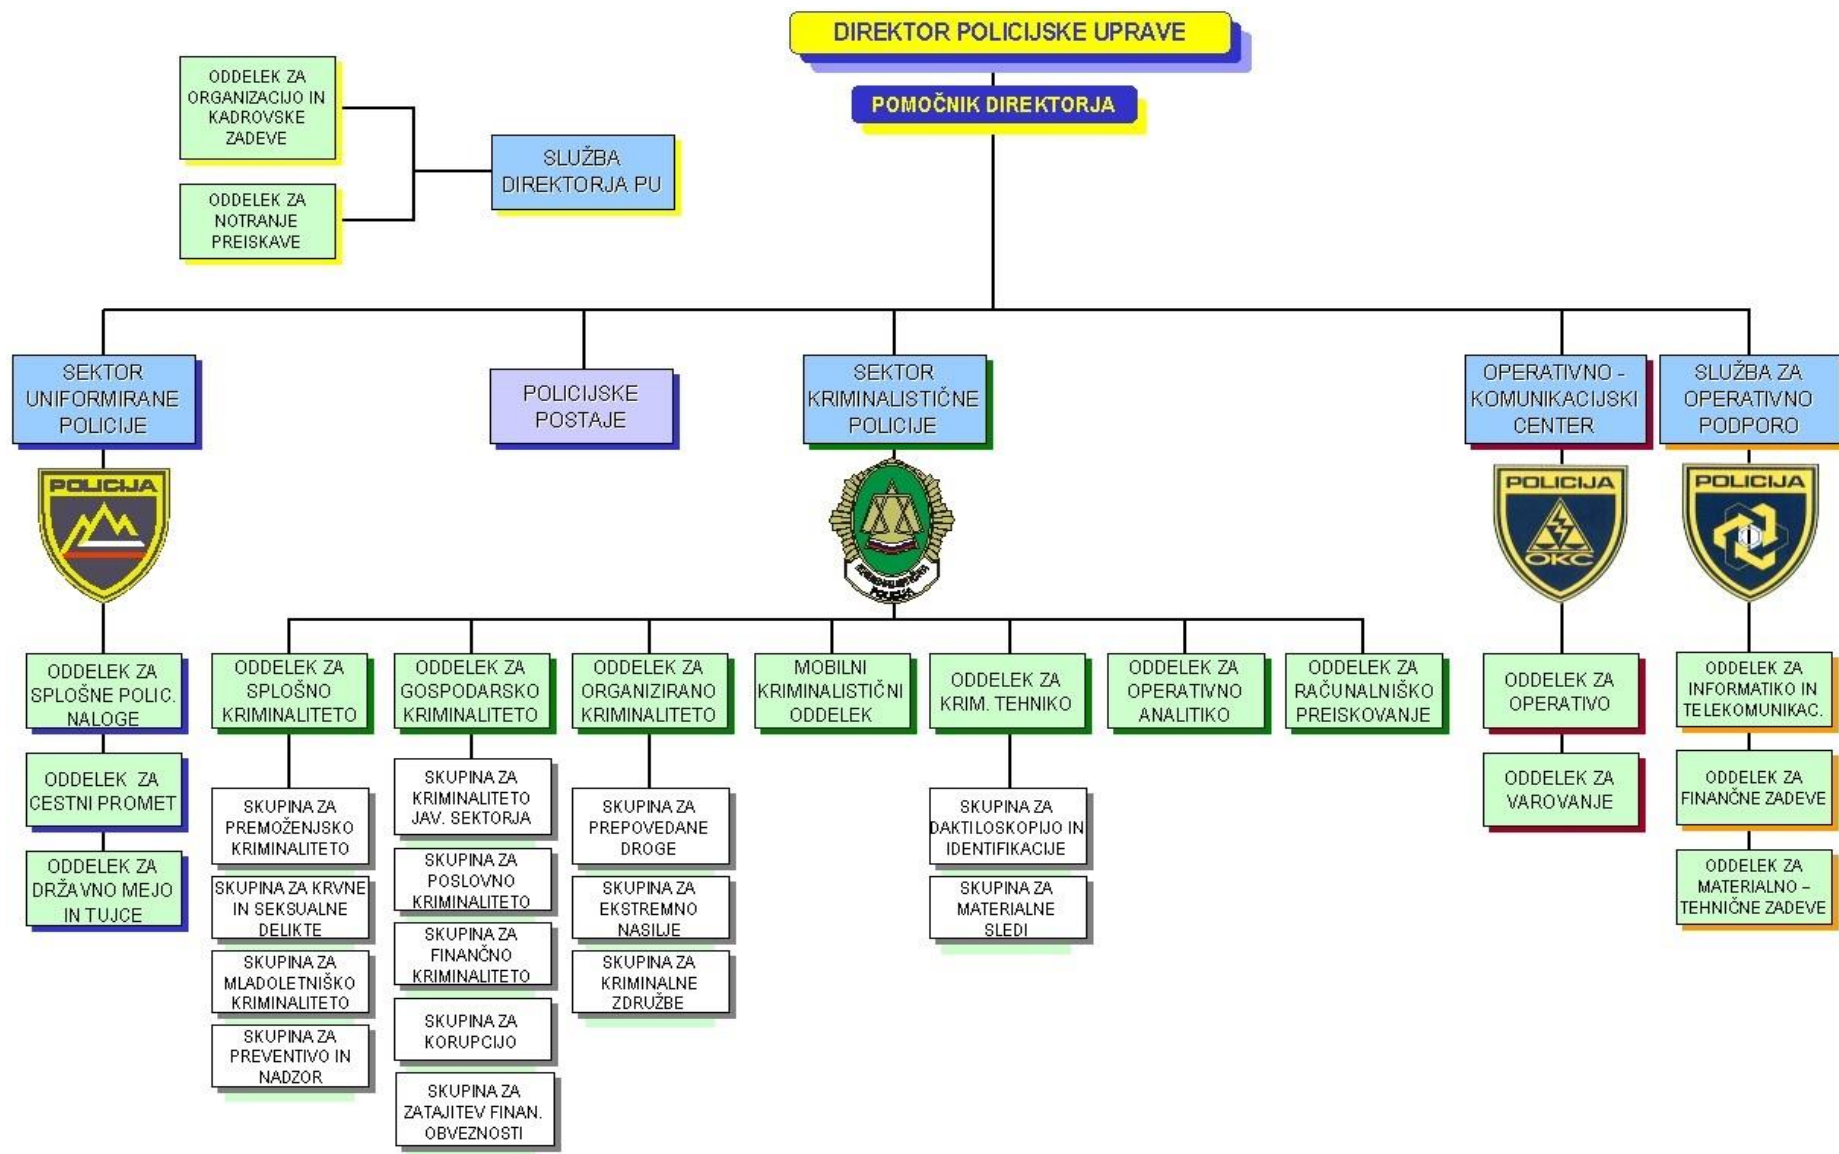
DIREKTOR POLICIJSKE UPRAVE

POMOČNIK DIREKTORJA

ODDELEK ZA ORGANIZACIJO IN KADROVSKE ZADEVE

ODDELEK ZA NOTRANJE PREISKAVE

SLUŽBA DIREKTORJA PU

SEKTOR UNIFORMIRANE POLICIJE

POLICIJSKE POSTAJE

SEKTOR KRIMINALISTIČNE POLICIJE

OPERATIVNO - KOMUNIKACIJSKI CENTER

SLUŽBA ZA OPERATIVNO PODPORO

POLICIJA

KRIMINALISTIČNA POLICIJA

POLICIJA OKC

POLICIJA

ODDELEK ZA SPLOŠNE POLIC. NALOGE

ODDELEK ZA CESTNI PROMET

ODDELEK ZA DRŽAVNO MEJO IN TUJCE

ODDELEK ZA SPLOŠNO KRIMINALITETO

SKUPINA ZA PREMOŽENJSKO KRIMINALITETO

SKUPINA ZA KRVNE IN SEKSUALNE DELIKTE

SKUPINA ZA MLADOLETNIŠKO KRIMINALITETO

SKUPINA ZA PREVENTIVO IN NADZOR

ODDELEK ZA GOSPODARSKO KRIMINALITETO

SKUPINA ZA KRIMINALITETO JAV. SEKTORJA

SKUPINA ZA POSLOVNO KRIMINALITETO

SKUPINA ZA FINANČNO KRIMINALITETO

SKUPINA ZA KORUPCIJO

SKUPINA ZA ZATAJITEV FINAN. OBVEZNOSTI

ODDELEK ZA ORGANIZIRANO KRIMINALITETO

SKUPINA ZA PREPOVEDANE DROGE

SKUPINA ZA EKSTREMNO NASILJE

SKUPINA ZA KRIMINALNE ZDRUŽBE

MOBILNI KRIMINALISTIČNI ODDELEK

ODDELEK ZA KRIM. TEHNIKO

SKUPINA ZA DAKTILOSKOPIJO IN IDENTIFIKACIJE

SKUPINA ZA MATERIALNE SLEDI

ODDELEK ZA OPERATIVNO ANALITIKO

ODDELEK ZA RAČUNALNIŠKO PREISKOVANJE

ODDELEK ZA OPERATIVO

ODDELEK ZA VAROVANJE

ODDELEK ZA INFORMATIKO IN TELEKOMUNIKAC.

ODDELEK ZA FINANČNE ZADEVE

ODDELEK ZA MATERIALNO – TEHNIČNE ZADEVE